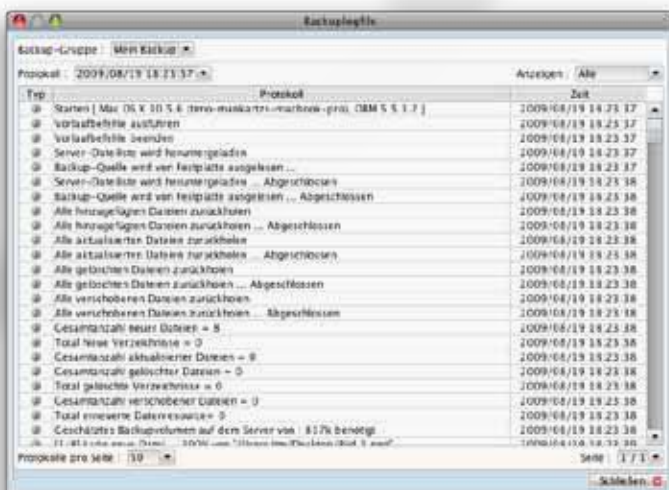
Backupagfile

Backup-Gruppe : Mein Backup

Protokoll : 2009/08/19 18:23:37

Anzeigen : Alle

| Typ | Protokoll | Zeit |
|---|---|---|
| | Starten [ Mac OS X 10.5.6 (timo-mankartz-macbook-pro), OBM 5.5.1.2 ] | 2009/08/19 18:23:37 |
| | Vorlaufbefehle ausführen | 2009/08/19 18:23:37 |
| | Vorlaufbefehle beenden | 2009/08/19 18:23:37 |
| | Server-Dateiliste wird heruntergeladen | 2009/08/19 18:23:37 |
| | Backup-Quelle wird von Festplatte ausgelesen ... | 2009/08/19 18:23:37 |
| | Server-Dateiliste wird heruntergeladen ... Abgeschlossen | 2009/08/19 18:23:38 |
| | Backup-Quelle wird von Festplatte ausgelesen ... Abgeschlossen | 2009/08/19 18:23:38 |
| | Alle hinzugefügten Dateien zurückholen | 2009/08/19 18:23:38 |
| | Alle hinzugefügten Dateien zurückholen ... Abgeschlossen | 2009/08/19 18:23:38 |
| | Alle aktualisierten Dateien zurückholen | 2009/08/19 18:23:38 |
| | Alle aktualisierten Dateien zurückholen ... Abgeschlossen | 2009/08/19 18:23:38 |
| | Alle gelöschten Dateien zurückholen | 2009/08/19 18:23:38 |
| | Alle gelöschten Dateien zurückholen ... Abgeschlossen | 2009/08/19 18:23:38 |
| | Alle verschobenen Dateien zurückholen | 2009/08/19 18:23:38 |
| | Alle verschobenen Dateien zurückholen ... Abgeschlossen | 2009/08/19 18:23:38 |
| | Gesamtanzahl neuer Dateien = 8 | 2009/08/19 18:23:38 |
| | Total Neue Verzeichnisse = 0 | 2009/08/19 18:23:38 |
| | Gesamtanzahl aktualisierter Dateien = 0 | 2009/08/19 18:23:38 |
| | Gesamtanzahl gelöschter Dateien = 0 | 2009/08/19 18:23:38 |
| | Total gelöschte Verzeichnisse = 0 | 2009/08/19 18:23:38 |
| | Gesamtanzahl verschobener Dateien = 0 | 2009/08/19 18:23:38 |
| | Total erneuerte Dateiressource= 0 | 2009/08/19 18:23:38 |
| | Geschätztes Backupvolumen auf dem Server von : 617k benötigt | 2009/08/19 18:23:38 |
| | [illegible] | 2009/08/19 18:23:38 |

Protokolle pro Seite : 50

Seite : 1/1

Schließen